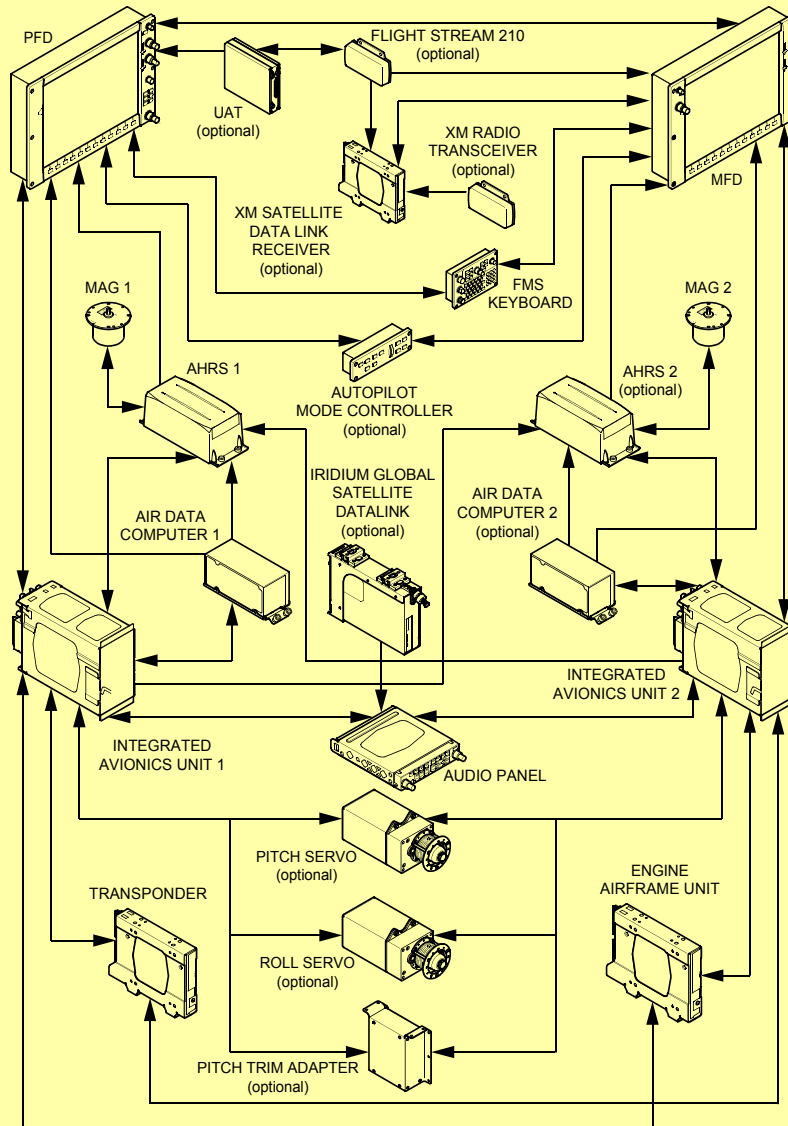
PFD

FLIGHT STREAM 210
(optional)

UAT
(optional)

XM RADIO
TRANSCEIVER
(optional)

MFD

XM SATELLITE
DATA LINK
RECEIVER
(optional)

FMS
KEYBOARD

MAG 1

MAG 2

AHRS 1

AUTOPILOT
MODE CONTROLLER
(optional)

AHRS 2
(optional)

IRIDIUM GLOBAL
SATELLITE
DATALINK
(optional)

AIR DATA
COMPUTER 2
(optional)

AIR DATA
COMPUTER 1

INTEGRATED
AVIONICS UNIT 2

INTEGRATED
AVIONICS UNIT 1

AUDIO PANEL

PITCH SERVO
(optional)

ENGINE
AIRFRAME UNIT

TRANSPONDER

ROLL SERVO
(optional)

PITCH TRIM ADAPTER
(optional)